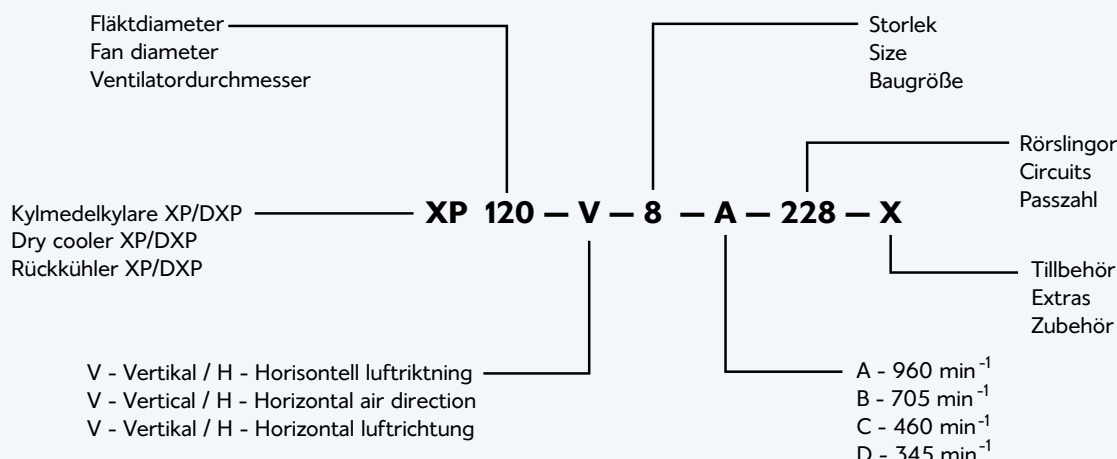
Fläktdiameter
Fan diameter
Ventilatordurchmesser

Storlek
Size
Baugröße

Rörslingor
Circuits
Passzahl

Kylmedelkylare XP/DXP
Dry cooler XP/DXP
Rückkühler XP/DXP

XP 120 — V — 8 — A — 228 — X

Tillbehör
Extras
Zubehör

V - Vertikal / H - Horisontell luftriktning
V - Vertical / H - Horizontal air direction
V - Vertikal / H - Horizontal luftrichtung

A - 960 min$^{-1}$
B - 705 min$^{-1}$
C - 460 min$^{-1}$
D - 345 min$^{-1}$